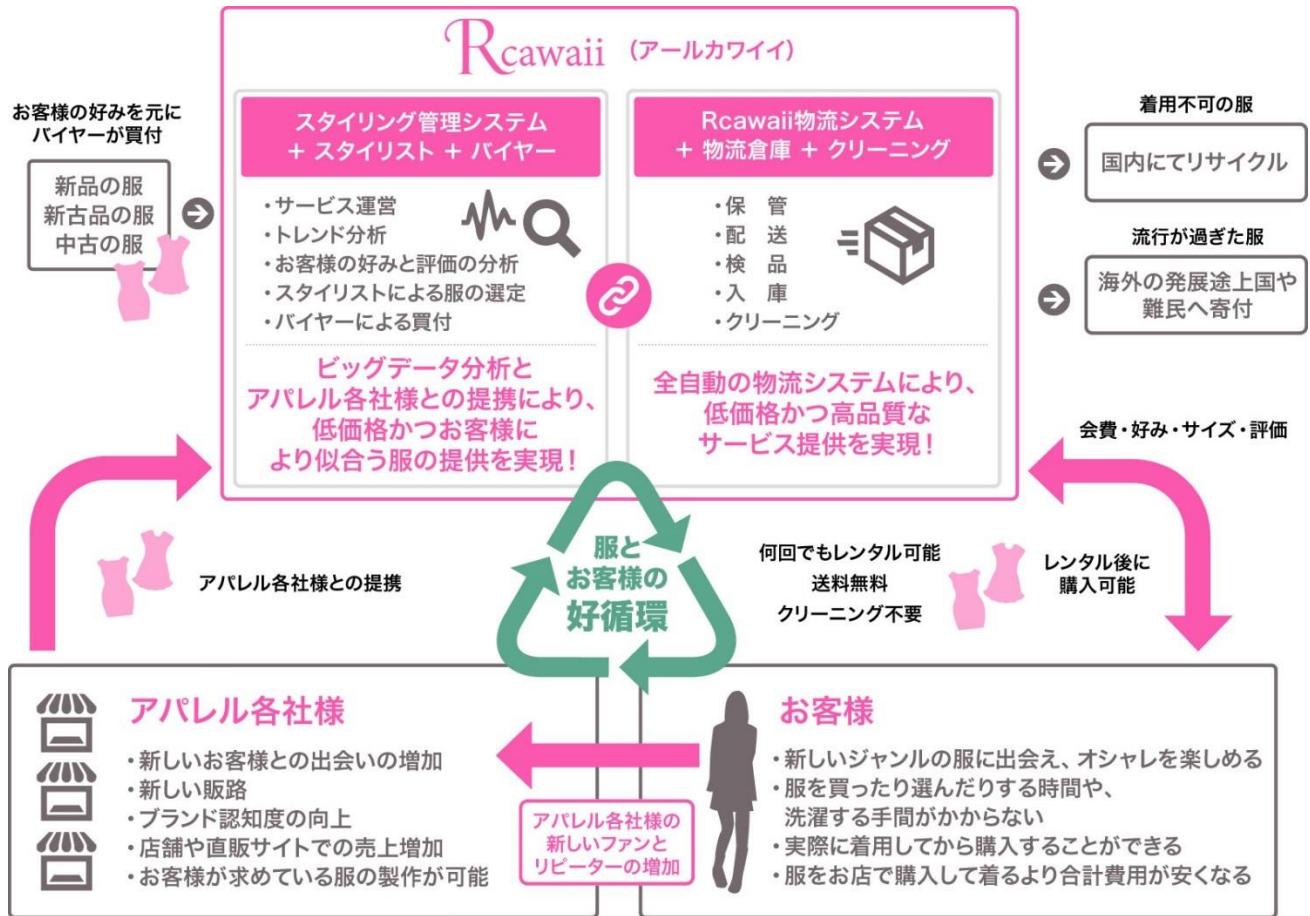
Rcawaii（アールカワイイ）

お客様の好みを元に
バイヤーが買付

新品の服
新古品の服
中古の服

スタイリング管理システム
＋ スタイリスト ＋ バイヤー

・サービス運営
・トレンド分析
・お客様の好みと評価の分析
・スタイリストによる服の選定
・バイヤーによる買付

ビッグデータ分析と
アパレル各社様との提携により、
低価格かつお客様に
より似合う服の提供を実現！

Rcawaii物流システム
＋ 物流倉庫 ＋ クリーニング

・保　管
・配　送
・検　品
・入　庫
・クリーニング

全自動の物流システムにより、
低価格かつ高品質な
サービス提供を実現！

着用不可の服

国内にてリサイクル

流行が過ぎた服

海外の発展途上国や
難民へ寄付

会費・好み・サイズ・評価

アパレル各社様との提携

服と
お客様の
好循環

何回でもレンタル可能
送料無料
クリーニング不要

レンタル後に
購入可能

アパレル各社様

・新しいお客様との出会いの増加
・新しい販路
・ブランド認知度の向上
・店舗や直販サイトでの売上増加
・お客様が求めている服の製作が可能

アパレル各社様の
新しいファンと
リピーターの増加

お客様

・新しいジャンルの服に出会え、オシャレを楽しめる
・服を買ったり選んだりする時間や、
洗濯する手間がかからない
・実際に着用してから購入することができる
・服をお店で購入して着るより合計費用が安くなる